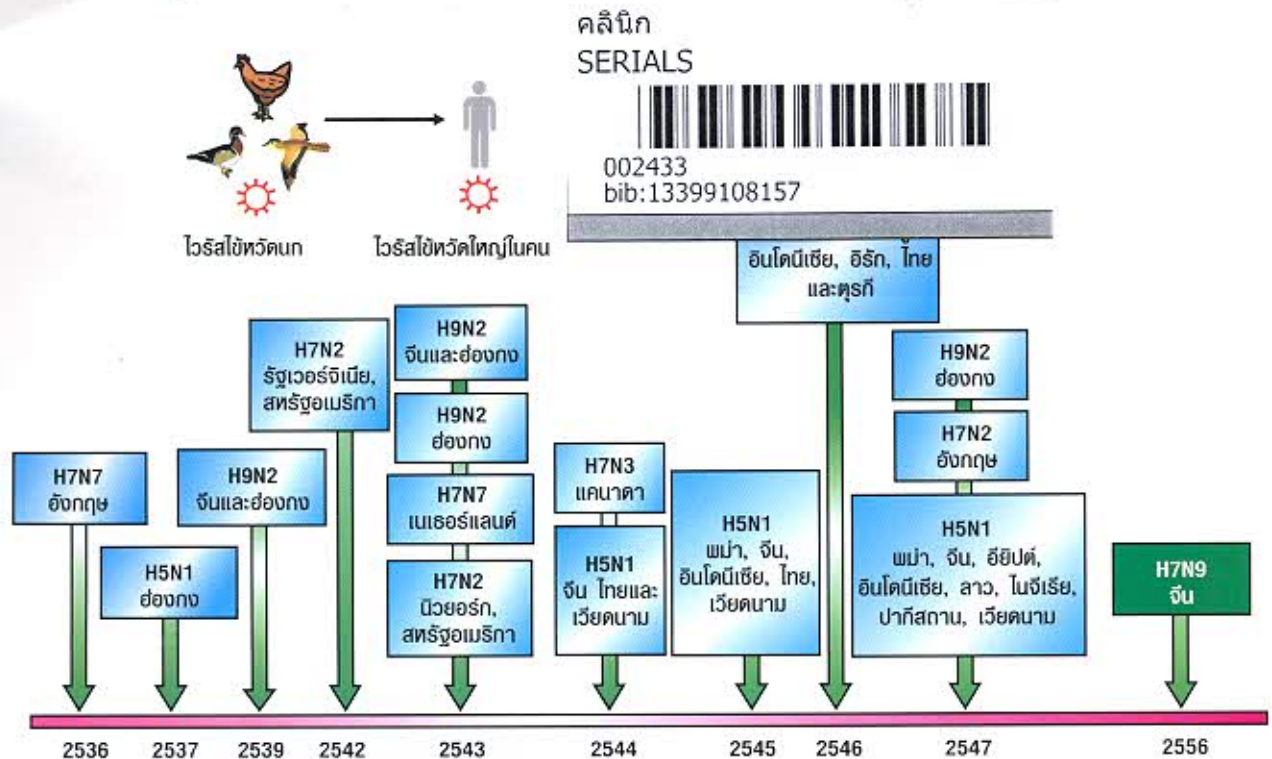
คลินิก
SERIALS
002433
bib:13399108157

ไวรัสไข้หวัดนก

ไวรัสไข้หวัดใหญ่ในคน

อินโดนีเซีย, อิรัก, ไทย และตุรกี

H7N2
รัฐเวอร์จิเนีย, สหรัฐอเมริกา

H9N2
จีนและฮ่องกง

H9N2
ฮ่องกง

H7N7
เนเธอร์แลนด์

H7N2
นิวยอร์ก, สหรัฐอเมริกา

H9N2
ฮ่องกง

H7N2
อังกฤษ

H7N7
อังกฤษ

H9N2
จีนและฮ่องกง

H5N1
ฮ่องกง

H7N3
แคนาดา

H5N1
จีน ไทยและเวียดนาม

H5N1
พม่า, จีน, อินโดนีเซีย, ไทย, เวียดนาม

H5N1
พม่า, จีน, อียิปต์, อินโดนีเซีย, ลาว, ไนจีเรีย, ปากีสถาน, เวียดนาม

H7N9
จีน

2536 2537 2539 2542 2543 2544 2545 2546 2547 2556